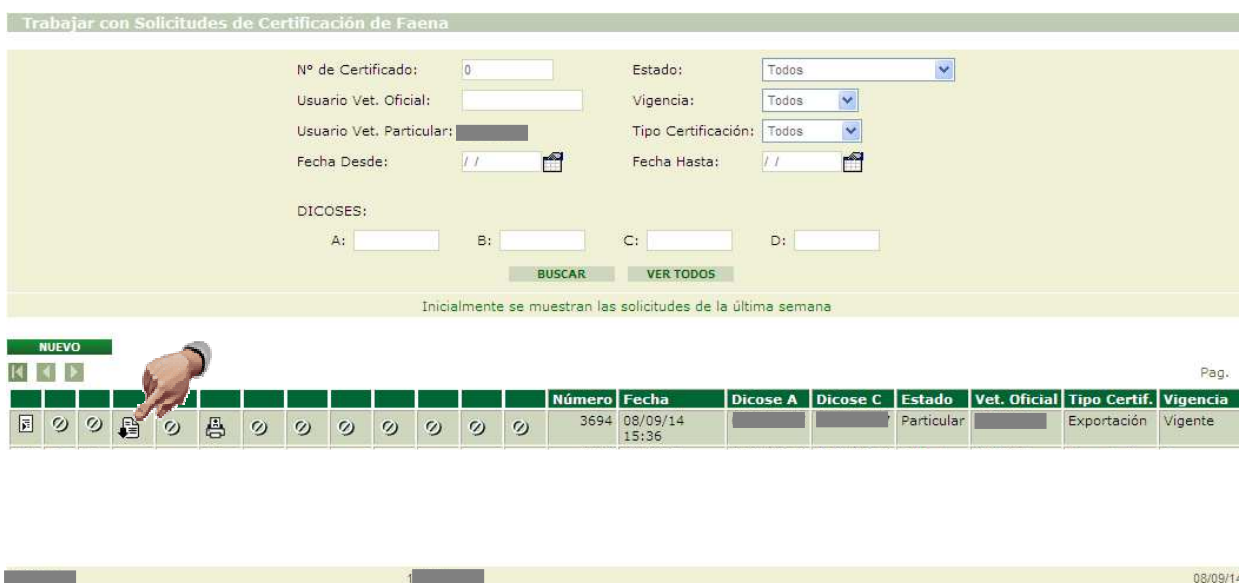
Trabajar con Solicitudes de Certificación de Faena

Nº de Certificado: 0
Estado: Todos
Usuario Vet. Oficial:
Vigencia: Todos
Usuario Vet. Particular:
Tipo Certificación: Todos
Fecha Desde: / /
Fecha Hasta: / /

DICOSES:
A:
B:
C:
D:

BUSCAR
VER TODOS

Inicialmente se muestran las solicitudes de la última semana

NUEVO

Pag.

| | | | | | | | | | | | | | Número | Fecha | Dicose A | Dicose C | Estado | Vet. Oficial | Tipo Certif. | Vigencia |
|---|---|---|---|---|---|---|---|---|---|---|---|---|---|---|---|---|---|---|---|---|
| | | | | | | | | | | | | | 3694 | 08/09/14 15:36 | | | Particular | | Exportación | Vigente |

1
08/09/14